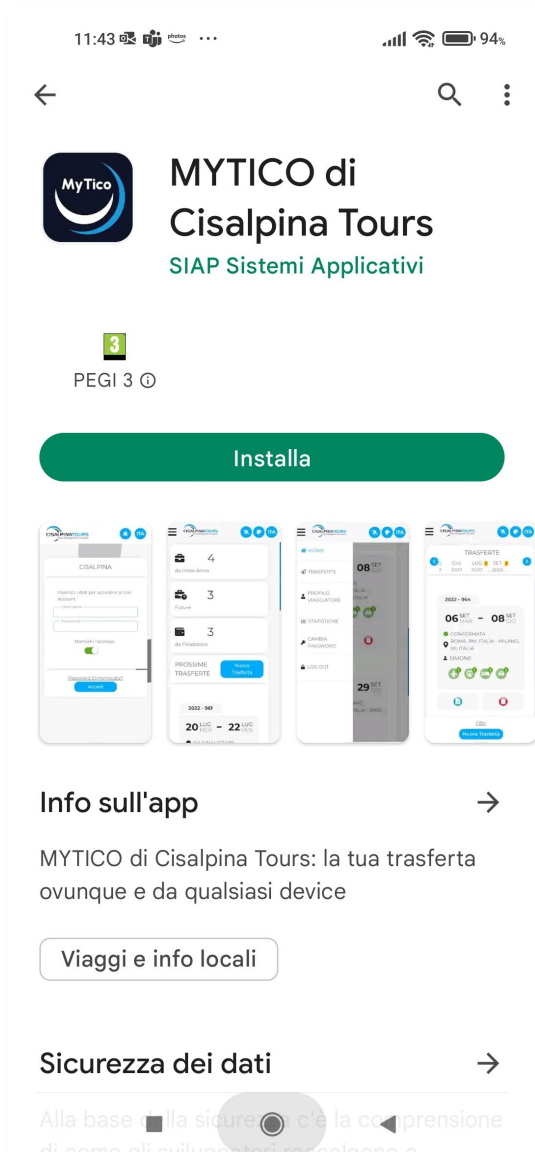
11:43 photos ··· 94%

MyTico

MYTICO di Cisalpina Tours
SIAP Sistemi Applicativi

3
PEGI 3 ⓘ

Installa

CISALPINA TOURS
CISALPINA
Inserisci i dati per accedere al tuo account
Username
Password
Mantieni l'accesso
Password Dimenticata?
Accedi

4
da Inizio Anno
3
Future
3
da Finalizzare
PROSSIME TRASFERTE
Nuova Trasferta
2022 - 961
20 LUG MER - 22 LUG VEN

HOME
TRASFERTE
PROFILO VIAGGIATORE
STATISTICHE
CAMBIA PASSWORD
LOG OUT
08 SET
29 SET

TRASFERTE
2022 - 964
06 SET MAR - 08 SET GIO
CONFERMATA
ROMA, RM, ITALIA - MILANO, MI, ITALIA
SIMONE
Filtri
Nuova Trasferta

Info sull'app

MYTICO di Cisalpina Tours: la tua trasferta ovunque e da qualsiasi device

Viaggi e info locali

Sicurezza dei dati

Alla base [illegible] sicure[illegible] c'è la comprensione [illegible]